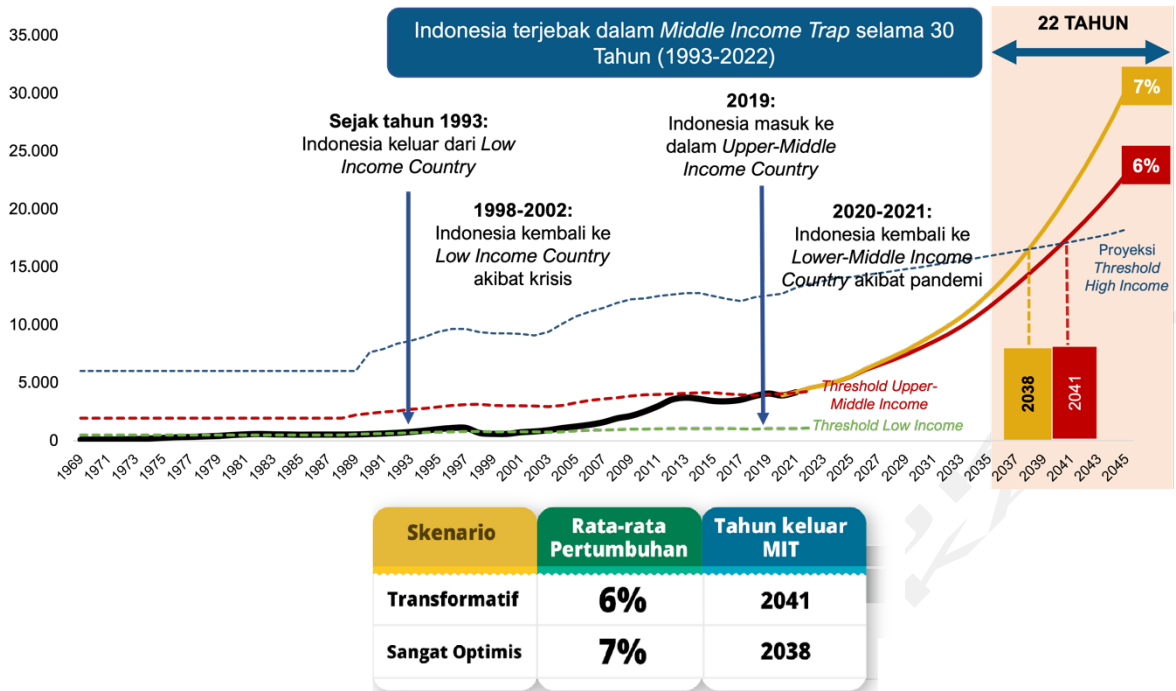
Indonesia terjebak dalam *Middle Income Trap* selama 30 Tahun (1993-2022)

22 TAHUN

35.000
30.000
25.000
20.000
15.000
10.000
5.000
0

Sejak tahun 1993:
Indonesia keluar dari *Low Income Country*

1998-2002:
Indonesia kembali ke *Low Income Country* akibat krisis

2019:
Indonesia masuk ke dalam *Upper-Middle Income Country*

2020-2021:
Indonesia kembali ke *Lower-Middle Income Country* akibat pandemi

7%
6%

Proyeksi *Threshold High Income*

*Threshold Upper-Middle Income*

*Threshold Low Income*

2038
2041

1969 1971 1973 1975 1977 1979 1981 1983 1985 1987 1989 1991 1993 1995 1997 1999 2001 2003 2005 2007 2009 2011 2013 2015 2017 2019 2021 2023 2025 2027 2029 2031 2033 2035 2037 2039 2041 2043 2045

| Skenario | Rata-rata Pertumbuhan | Tahun keluar MIT |
|---|---|---|
| Transformatif | 6% | 2041 |
| Sangat Optimis | 7% | 2038 |